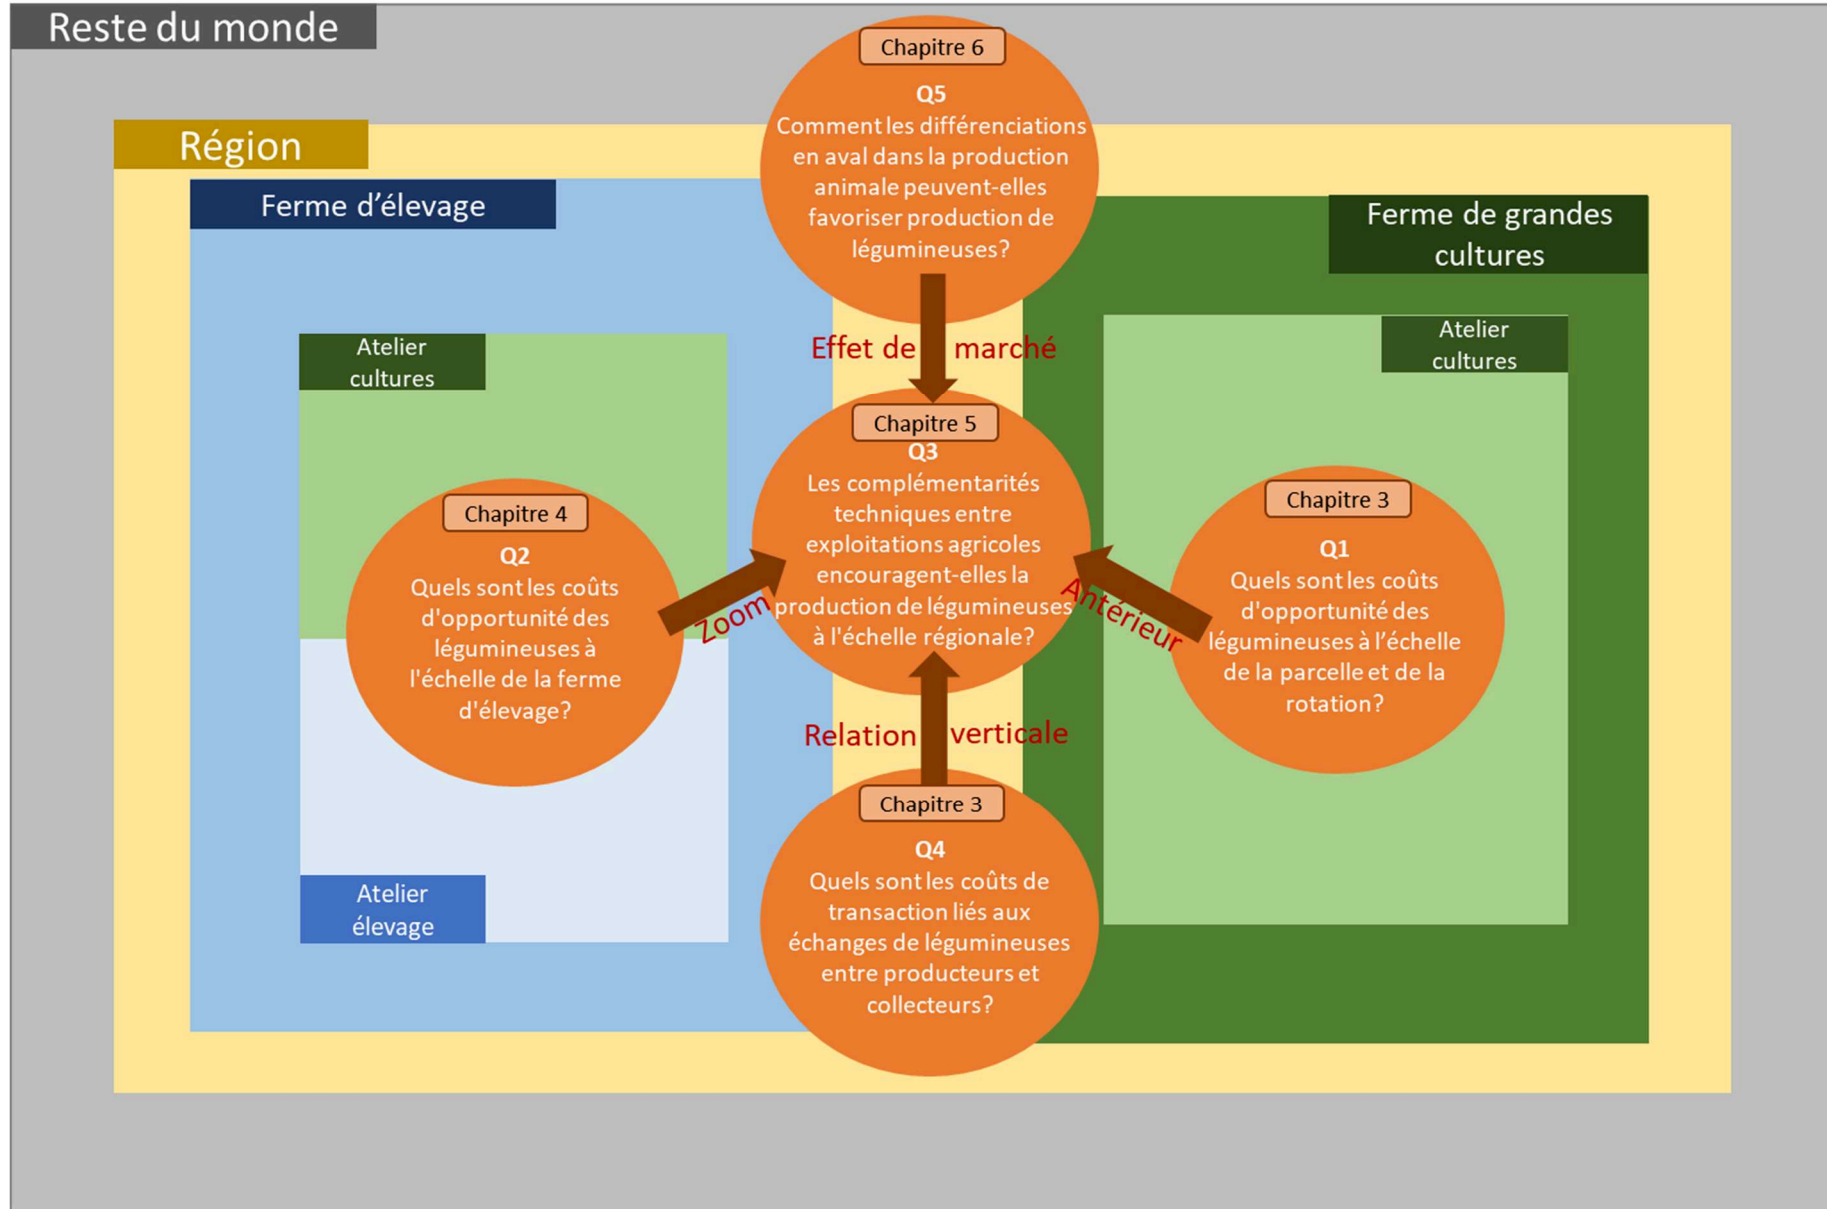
Reste du monde

Région

Ferme d'élevage

Ferme de grandes cultures

Chapitre 6
Q5
Comment les différenciations en aval dans la production animale peuvent-elles favoriser production de légumineuses?

Effet de marché

Atelier cultures

Atelier cultures

Chapitre 5
Q3
Les complémentarités techniques entre exploitations agricoles encouragent-elles la production de légumineuses à l'échelle régionale?

Chapitre 4
Q2
Quels sont les coûts d'opportunité des légumineuses à l'échelle de la ferme d'élevage?

Zoom

Antérieur

Chapitre 3
Q1
Quels sont les coûts d'opportunité des légumineuses à l'échelle de la parcelle et de la rotation?

Relation verticale

Chapitre 3
Q4
Quels sont les coûts de transaction liés aux échanges de légumineuses entre producteurs et collecteurs?

Atelier élevage